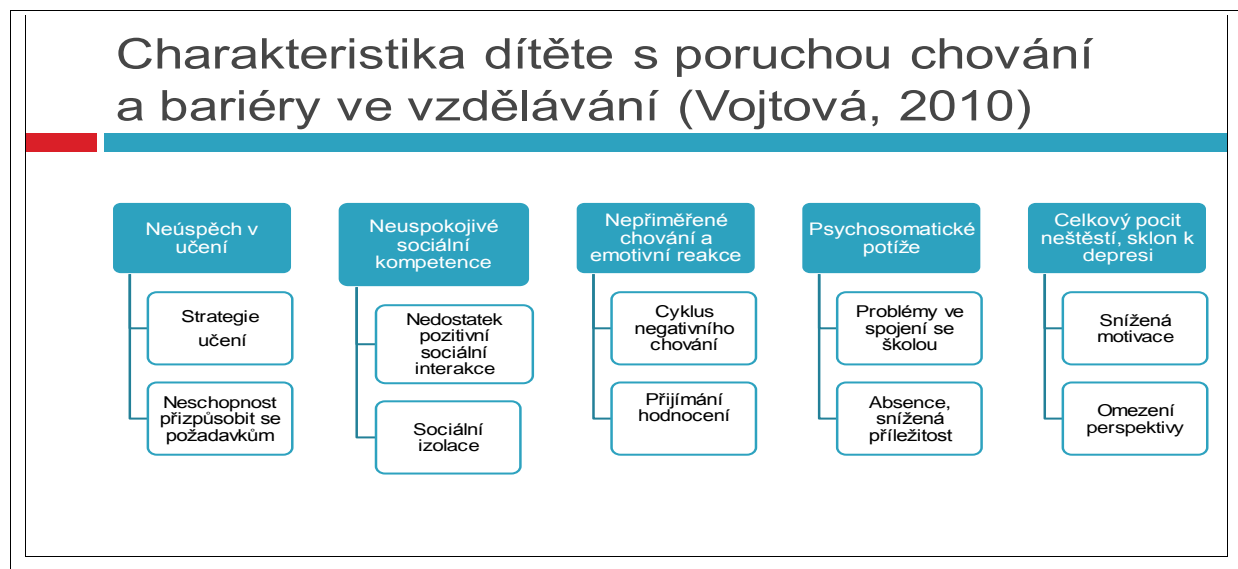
Charakteristika dítěte s poruchou chování a bariéry ve vzdělávání (Vojtová, 2010)

Neúspěch v učení

Strategie učení

Neschopnost přizpůsobit se požadavkům

Neuspokojivé sociální kompetence

Nedostatek pozitivní sociální interakce

Sociální izolace

Nepřiměřené chování a emotivní reakce

Cyklus negativního chování

Přijímání hodnocení

Psychosomatické potíže

Problémy ve spojení se školou

Absence, snížená příležitost

Celkový pocit neštěstí, sklon k depresi

Snížená motivace

Omezení perspektivy